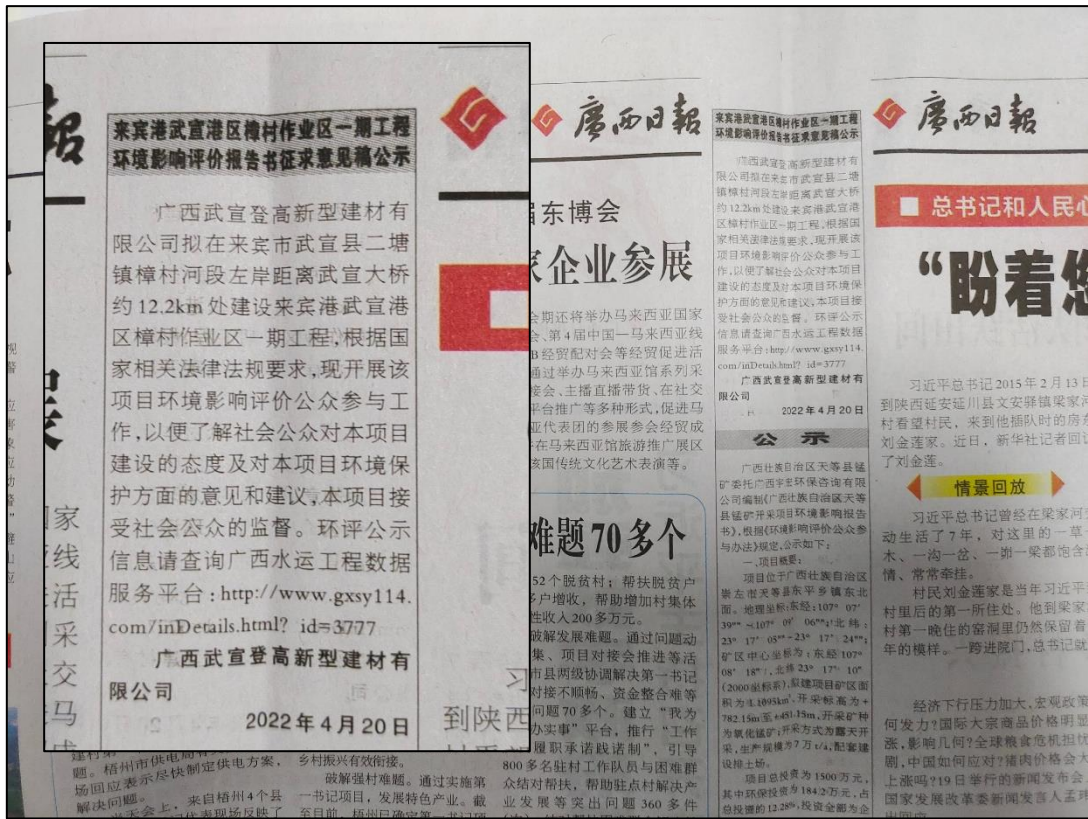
来宾港武宣港区樟村作业区一期工程环境影响评价报告书征求意见稿公示

广西武宣登高新型建材有限公司拟在来宾市武宣县二塘镇樟村河段左岸距离武宣大桥约12.2km处建设来宾港武宣港区樟村作业区一期工程，根据国家相关法律法规要求，现开展该项目环境影响评价公众参与工作，以便了解社会公众对本项目建设的态度及对本项目环境保护方面的意见和建议，本项目接受社会公众的监督。环评公示信息请查询广西水运工程数据服务平台：http://www.gxsy114.com/inDetails.html? id=3777

广西武宣登高新型建材有限公司

2022年4月20日

广西日报

东博会

企业参展

难题70多个

广西日报

总书记和人民心

“盼着您

情景回放

公 示